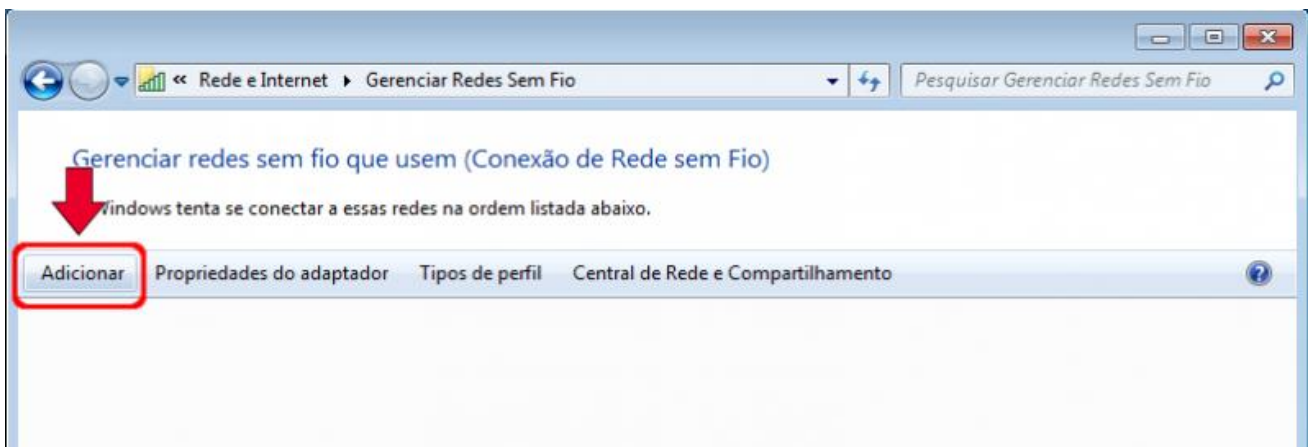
« Rede e Internet ▸ Gerenciar Redes Sem Fio

Pesquisar Gerenciar Redes Sem Fio

Gerenciar redes sem fio que usem (Conexão de Rede sem Fio)

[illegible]indows tenta se conectar a essas redes na ordem listada abaixo.

Adicionar Propriedades do adaptador Tipos de perfil Central de Rede e Compartilhamento